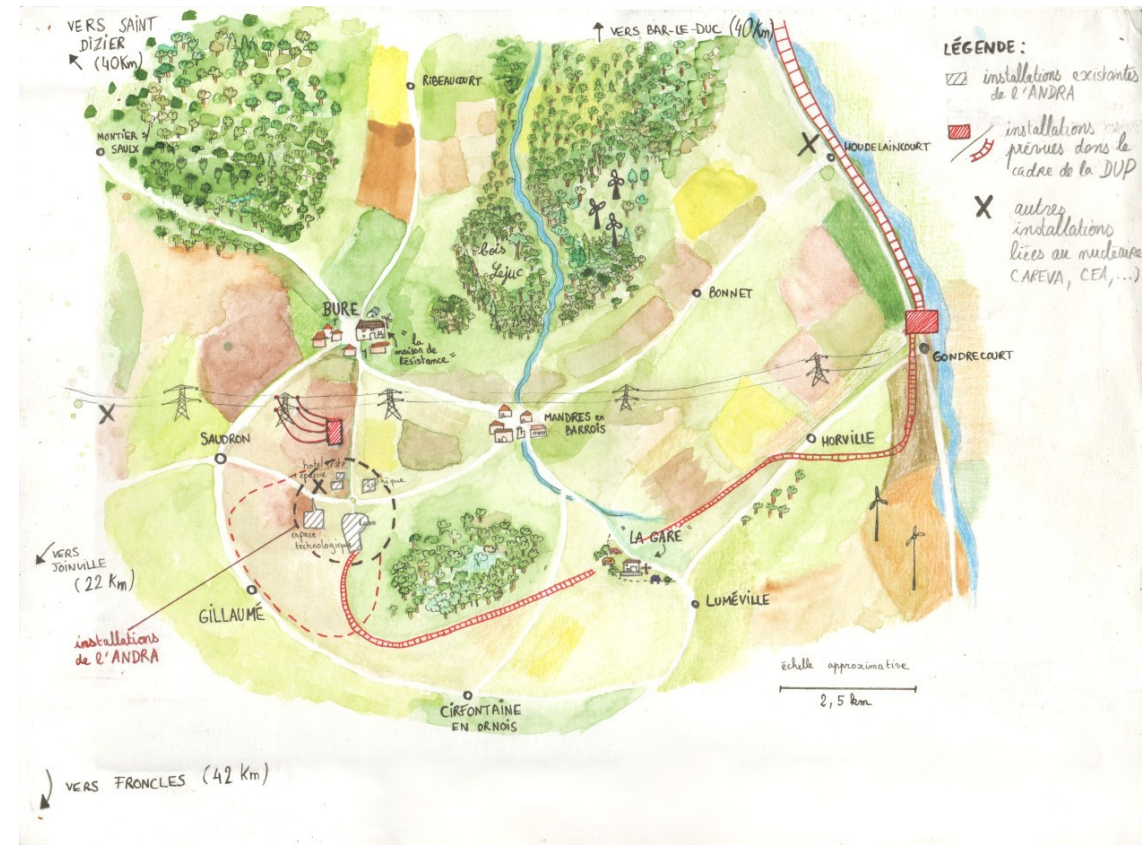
VERS SAINT DIZIER (40Km)

↑ VERS BAR-LE-DUC (40Km)

LÉGENDE :

installations existantes de l'ANDRA

installations prévues dans le cadre de la DUP

X autres installations liées au nucléaire (AREVA, CEA, ...)

RIBEAUCOURT

MONTIER S/ SAULX

HOUDELAINCOURT

bois Lejuc

BONNET

BURE

« la maison de Résistance »

GONDRECOURT

MANDRES en BARROIS

SAUDRON

HORVILLE

hôtel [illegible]

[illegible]

espace technologique

Labo

VERS JOINVILLE (22 Km)

LA GARE

GILLAUMÉ

LUMÉVILLE

installations de l'ANDRA

échelle approximative

2,5 km

CIRFONTAINE EN ORNOIS

VERS FRONCLES (42 Km)